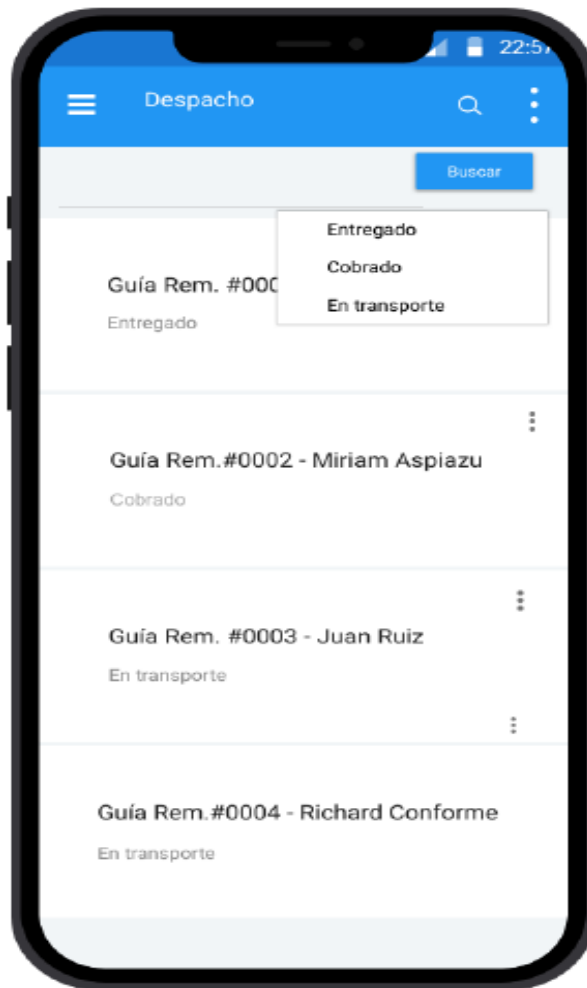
22:5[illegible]

Despacho

Buscar

Entregado
Cobrado
En transporte

Guía Rem. #000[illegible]
Entregado

Guía Rem.#0002 - Miriam Aspiazu
Cobrado

Guía Rem. #0003 - Juan Ruiz
En transporte

Guía Rem.#0004 - Richard Conforme
En transporte